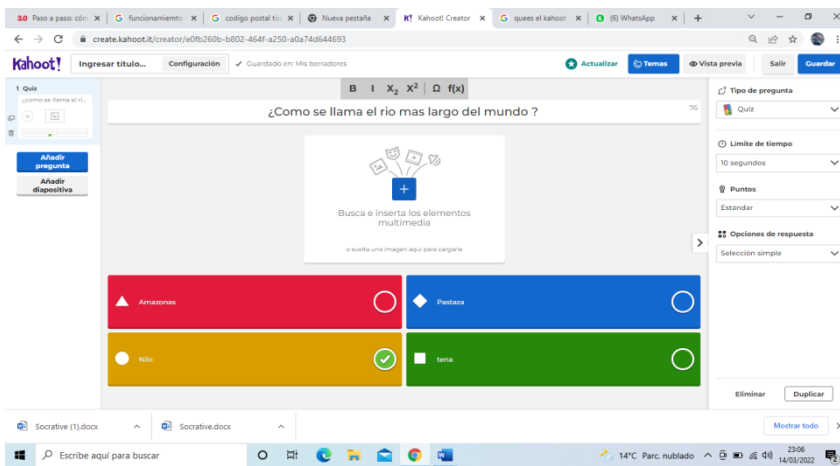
3.0 Paso a paso: cóm × | G funcionamiento × | G codigo postal tis × | Nueva pestaña × | K! Kahoot! Creator × | G quees el kahoot × | (6) WhatsApp × | +

create.kahoot.it/creator/e0fb260b-b802-464f-a250-a0a74d644693

Kahoot! Ingresar título... Configuración ✓ Guardado en: Mis borradores Actualizar Temas Vista previa Salir Guardar

1 Quiz
¿como se llama el ri...

Añadir pregunta
Añadir diapositiva

B I $X_2$ $X^2$ Ω f(x)

¿Como se llama el rio mas largo del mundo ?

76

Busca e inserta los elementos multimedia

o suelta una imagen aquí para cargarla

Amazonas
Pastaza
Nilo
tena

Tipo de pregunta
Quiz

Límite de tiempo
10 segundos

Puntos
Estándar

Opciones de respuesta
Selección simple

Eliminar Duplicar

Socrative (1).docx ^ Socrative.docx ^ Mostrar todo ×

Escribe aquí para buscar

14°C Parc. nublado 23:06 14/03/2022